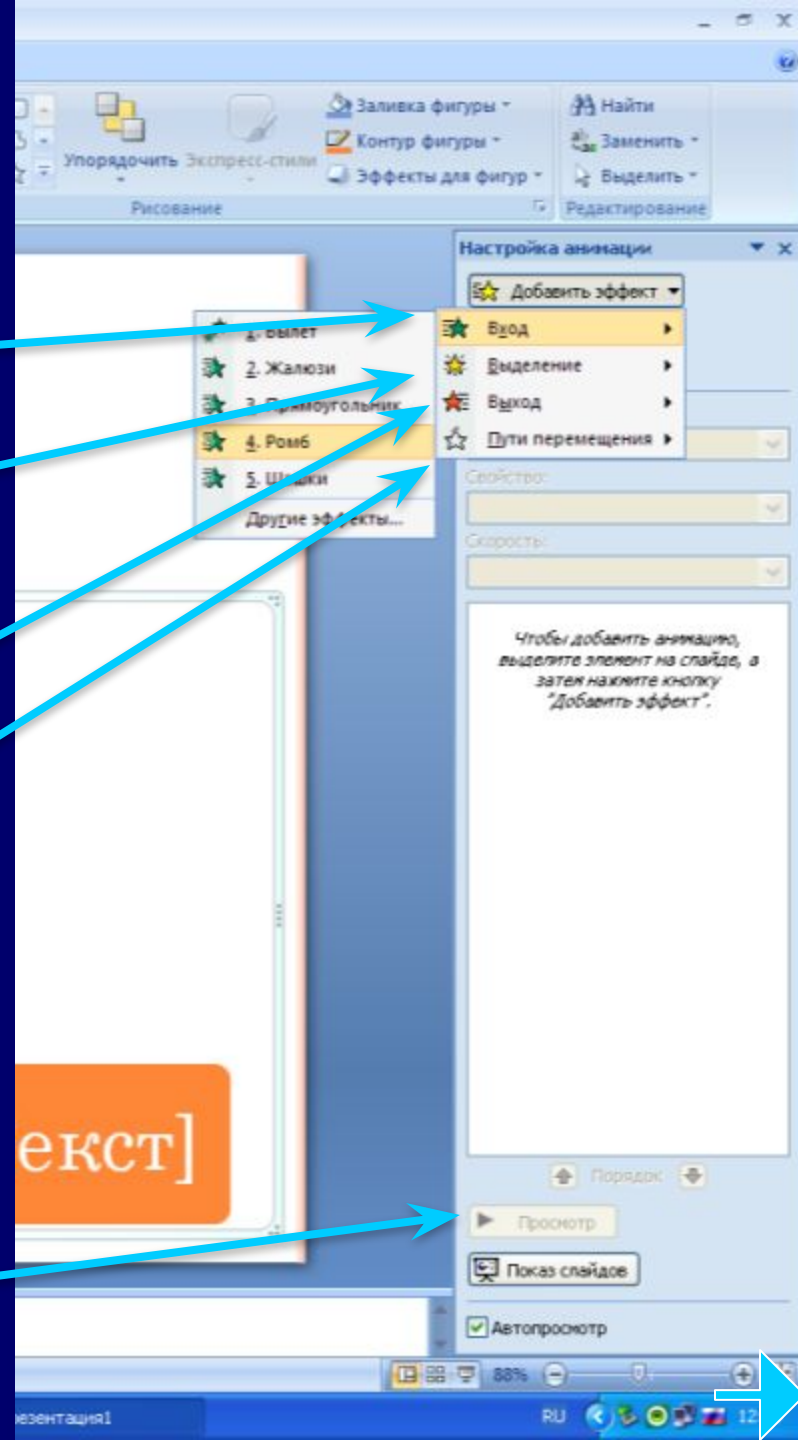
Упорядочить Экспресс-стили

Заливка фигуры

Контур фигуры

Эффекты для фигур

Рисование

Найти

Заменить

Выделить

Редактирование

Настройка анимации

Добавить эффект

1. Вылет

2. Жалюзи

3. Прямоугольник

4. Ромб

5. Шашки

Другие эффекты...

Вход

Выделение

Выход

Пути перемещения

Свойство:

Скорость:

Чтобы добавить анимацию, выделите элемент на слайде, а затем нажмите кнопку "Добавить эффект".

екст]

Порядок

Просмотр

Показ слайдов

Автопросмотр

88%

резентация1

RU

12